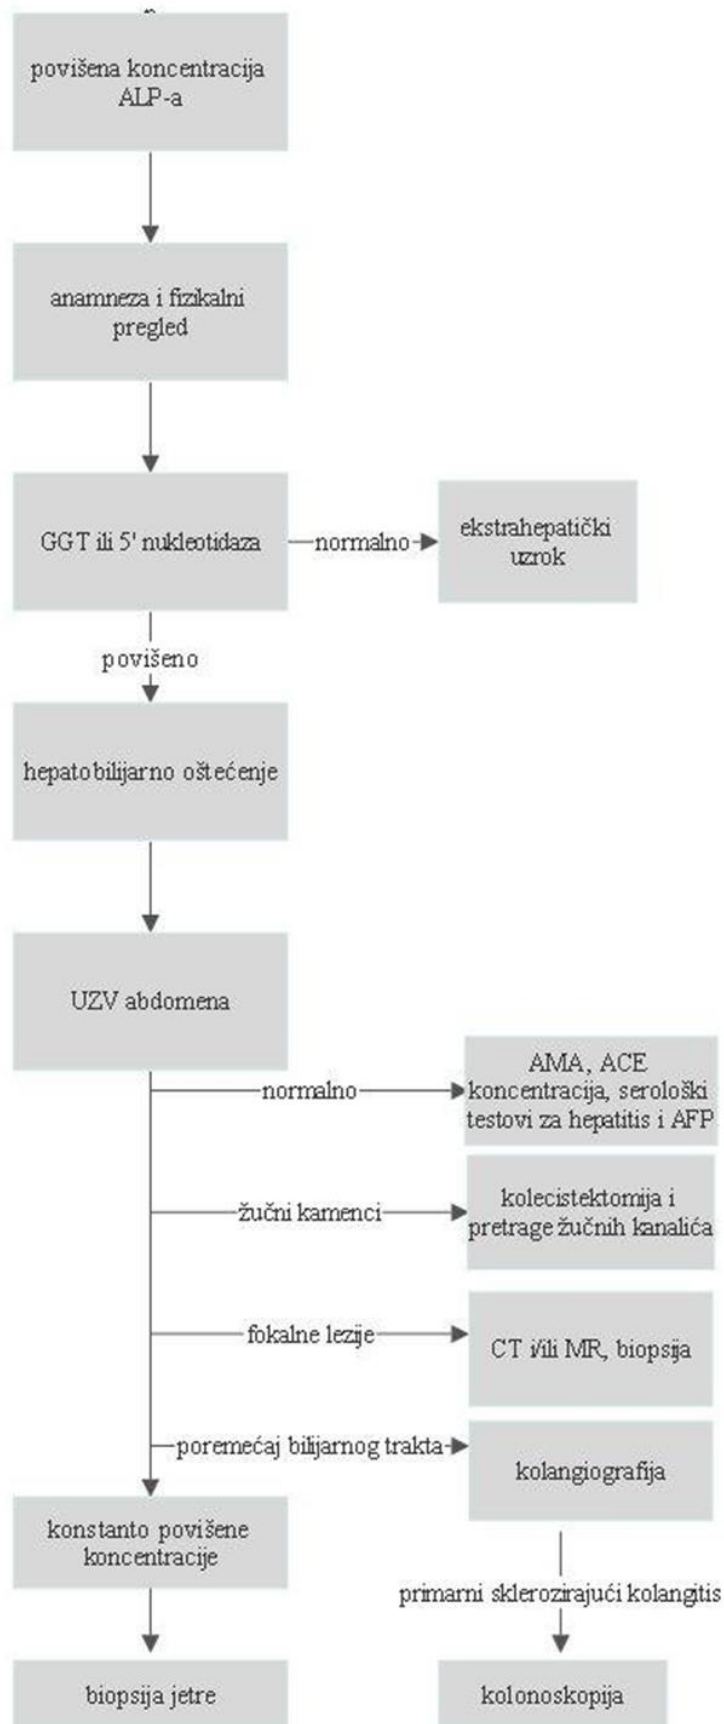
povišena koncentracija ALP-a

anamneza i fizikalni pregled

GGT ili 5' nukleotidaza

normalno

ekstrahepatički uzrok

povišeno

hepatobilijarno oštećenje

UZV abdomena

normalno

AMA, ACE koncentracija, serološki testovi za hepatitis i AFP

žučni kamenci

kolecistektomija i pretrage žučnih kanalića

fokalne lezije

CT i/ili MR, biopsija

poremećaj bilijarnog trakta

kolangiografija

konstanto povišene koncentracije

primarni sklerozirajući kolangitis

biopsija jetre

kolonoskopija